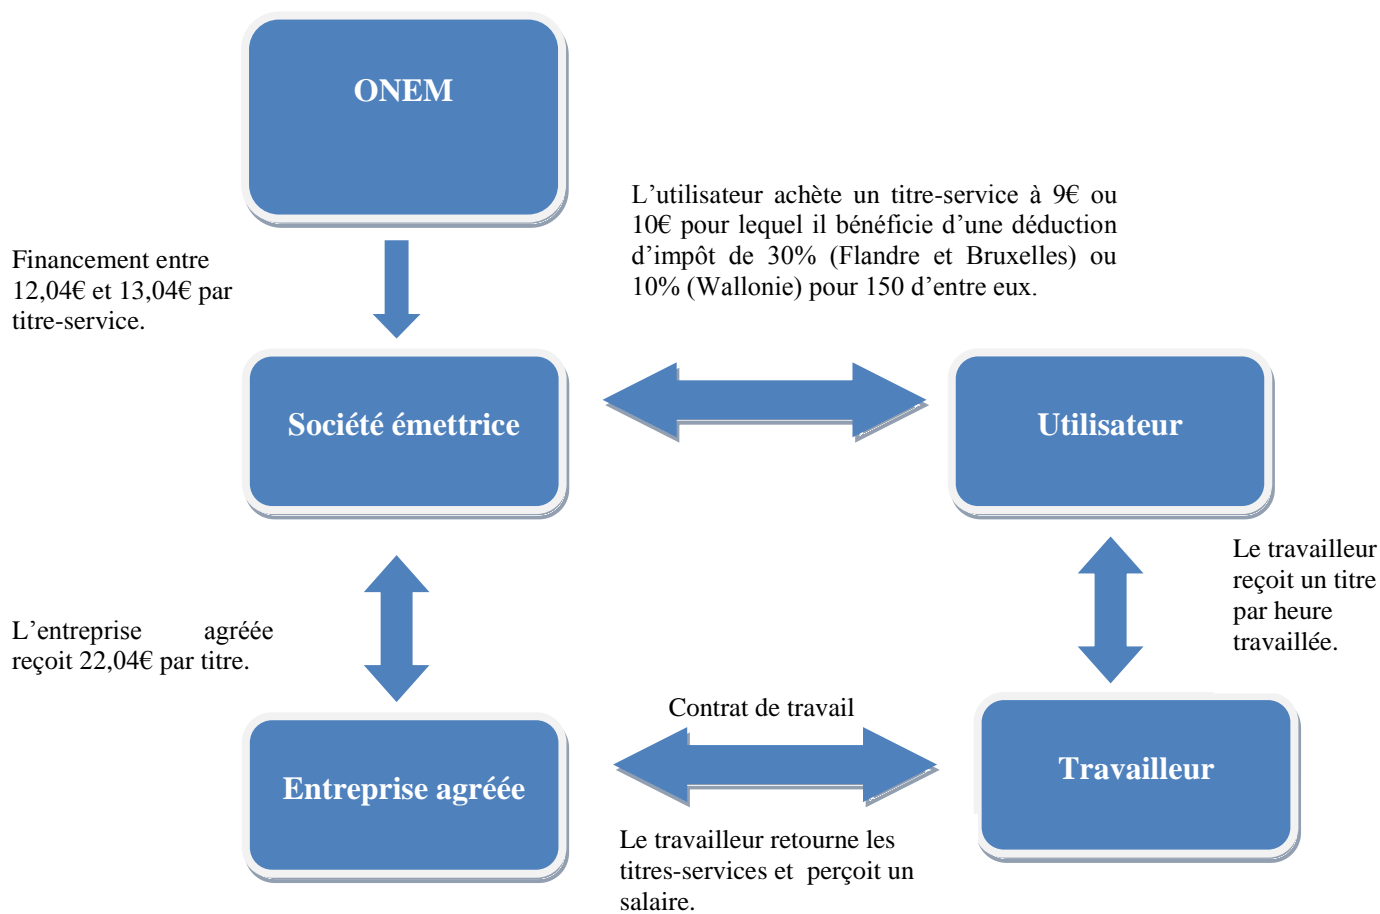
ONEM

L'utilisateur achète un titre-service à 9€ ou 10€ pour lequel il bénéficie d'une déduction d'impôt de 30% (Flandre et Bruxelles) ou 10% (Wallonie) pour 150 d'entre eux.

Financement entre 12,04€ et 13,04€ par titre-service.

Société émettrice

Utilisateur

Le travailleur reçoit un titre par heure travaillée.

L'entreprise agréée reçoit 22,04€ par titre.

Contrat de travail

Entreprise agréée

Travailleur

Le travailleur retourne les titres-services et perçoit un salaire.